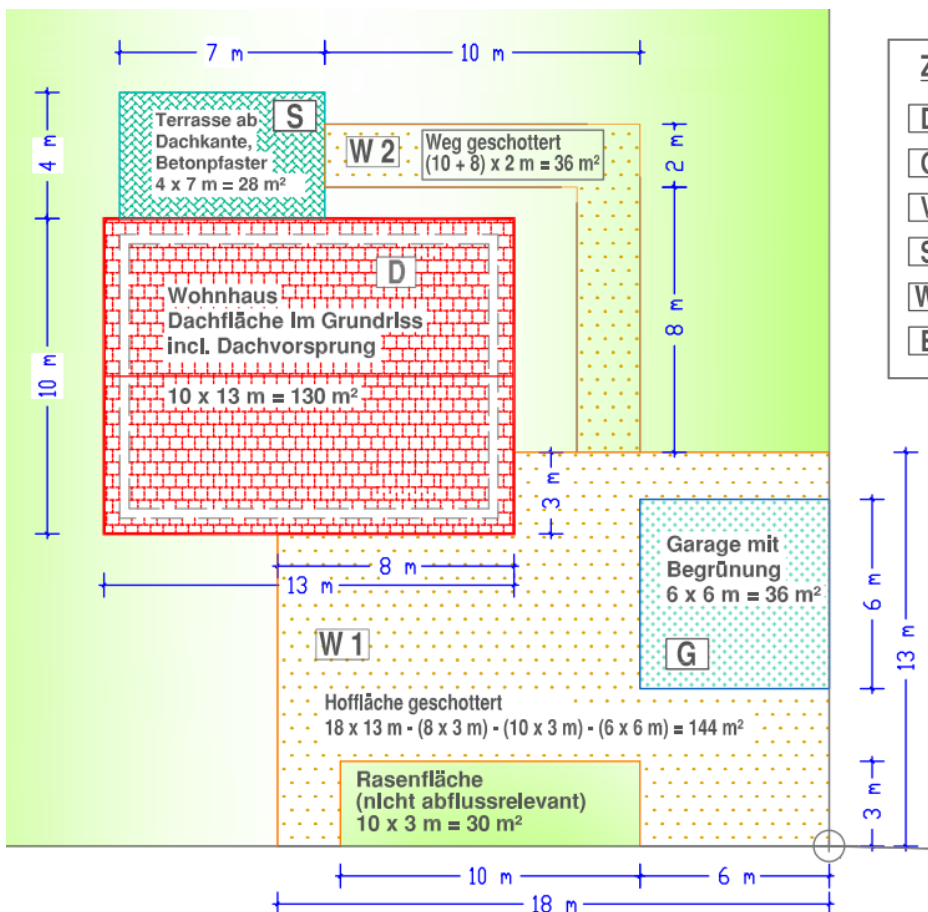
7 m
10 m
4 m
10 m
S
Terrasse ab Dachkante, Betonpfaster
4 x 7 m = 28 m²
W 2
Weg geschottert
(10 + 8) x 2 m = 36 m²
2 m
8 m
D
Wohnhaus
Dachfläche Im Grundriss
incl. Dachvorsprung
10 x 13 m = 130 m²
3 m
8 m
13 m
Garage mit Begrünung
6 x 6 m = 36 m²
6 m
13 m
G
W 1
Hoffläche geschottert
18 x 13 m - (8 x 3 m) - (10 x 3 m) - (6 x 6 m) = 144 m²
Rasenfläche
(nicht abflussrelevant)
10 x 3 m = 30 m²
3 m
10 m
6 m
18 m
Z
D
G
V
S
W
E